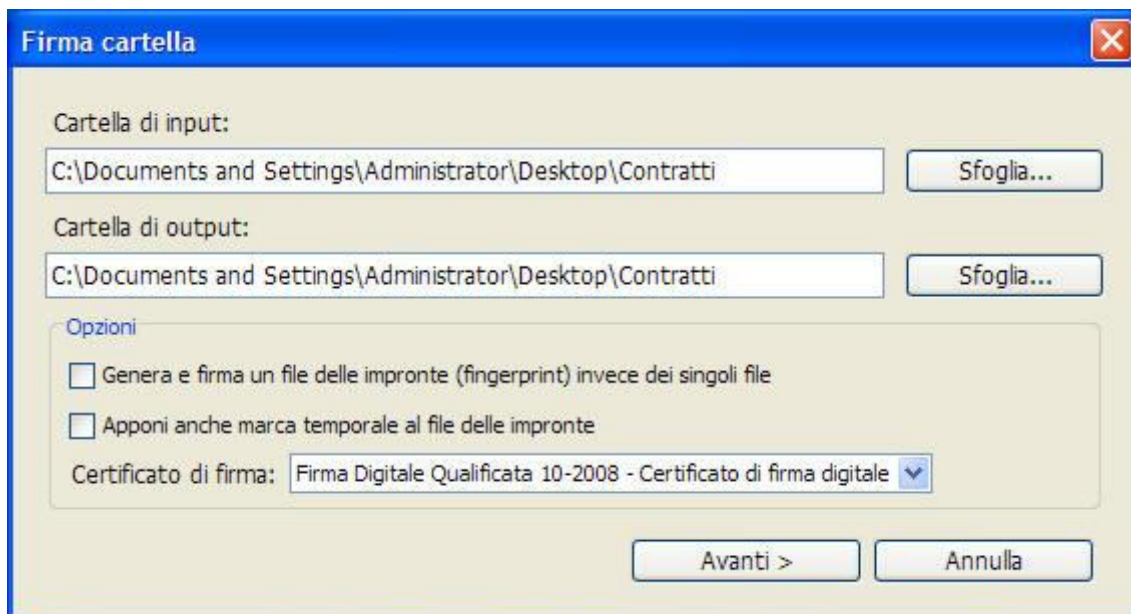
Firma cartella

Cartella di input:

C:\Documents and Settings\Administrator\Desktop\Contratti

Sfoglia...

Cartella di output:

C:\Documents and Settings\Administrator\Desktop\Contratti

Sfoglia...

Opzioni

Genera e firma un file delle impronte (fingerprint) invece dei singoli file

Apponi anche marca temporale al file delle impronte

Certificato di firma: Firma Digitale Qualificata 10-2008 - Certificato di firma digitale

Avanti >

Annulla